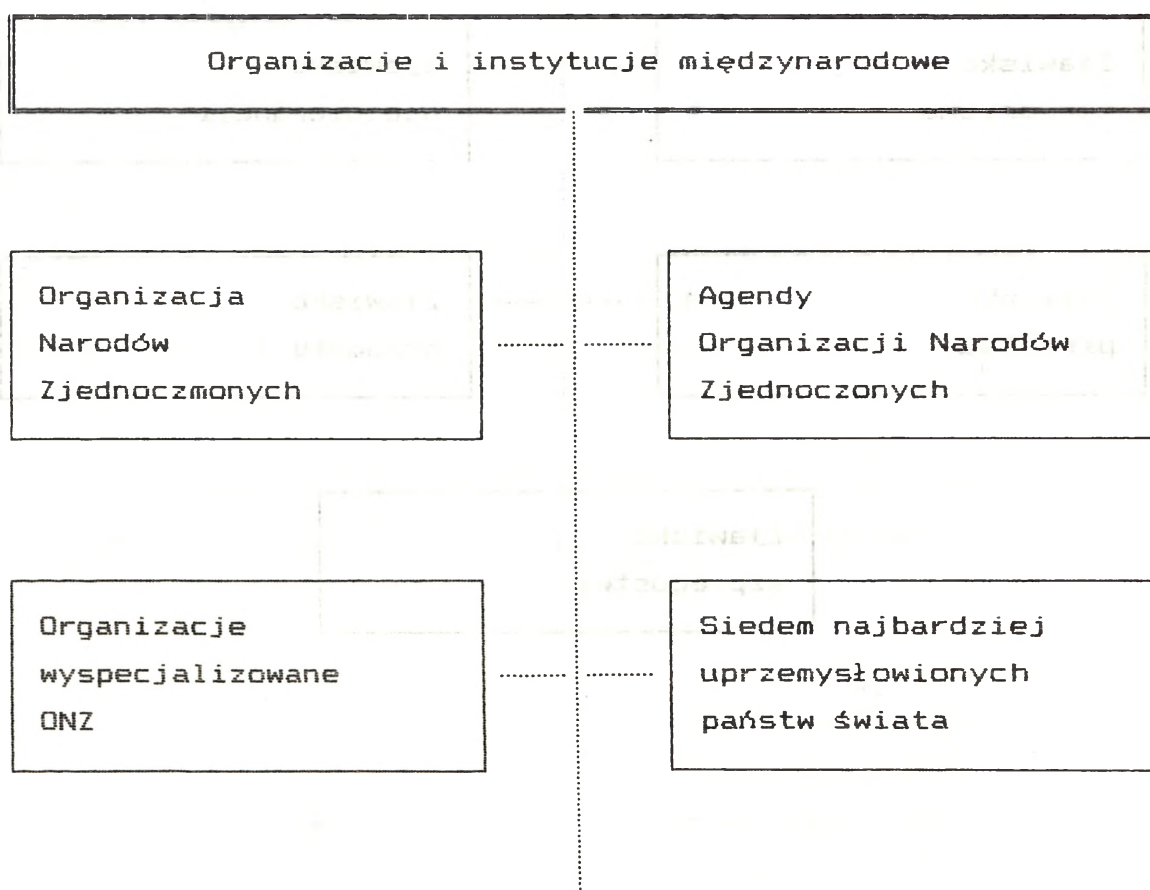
Organizacje i instytucje międzynarodowe

Organizacja Narodów Zjednoczmonych

Agendy Organizacji Narodów Zjednoczonych

Organizacje wyspecjalizowane ONZ

Siedem najbardziej uprzemysłowionych państw świata